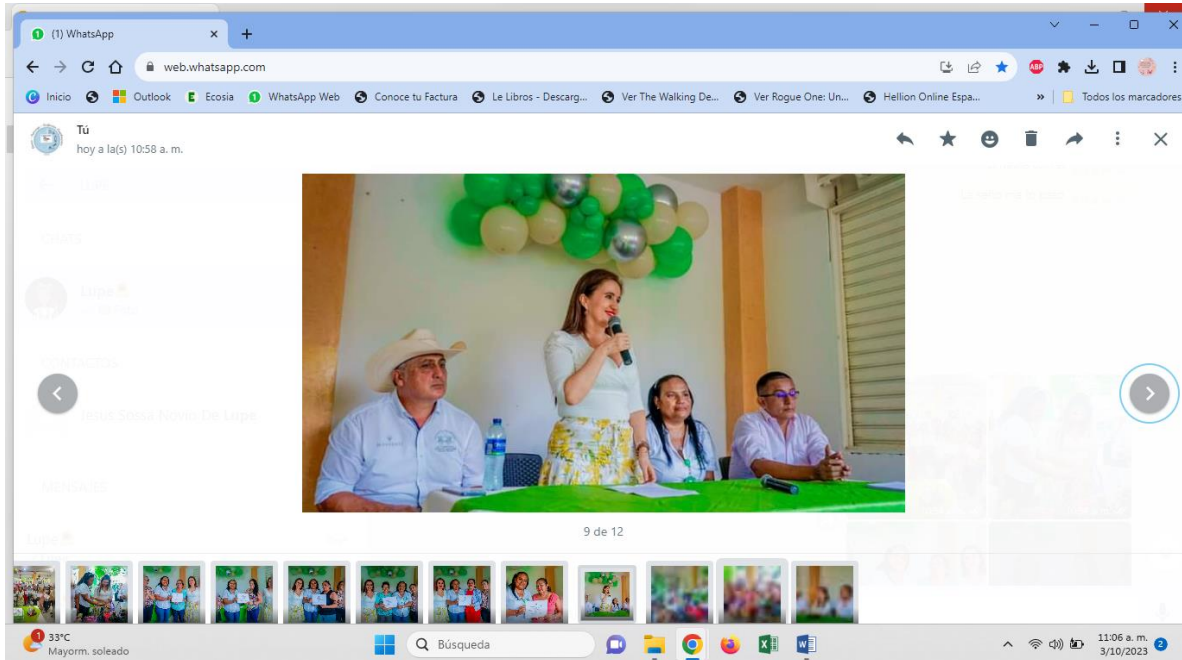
(1) WhatsApp
web.whatsapp.com
Inicio Outlook Ecosia WhatsApp Web Conoce tu Factura Le Libros - Descarg... Ver The Walking De... Ver Rogue One: Un... Hellion Online Espa... Todos los marcadores
Tú
hoy a la(s) 10:58 a. m.
9 de 12
33°C
Mayorm. soleado
Búsqueda
11:06 a. m.
3/10/2023